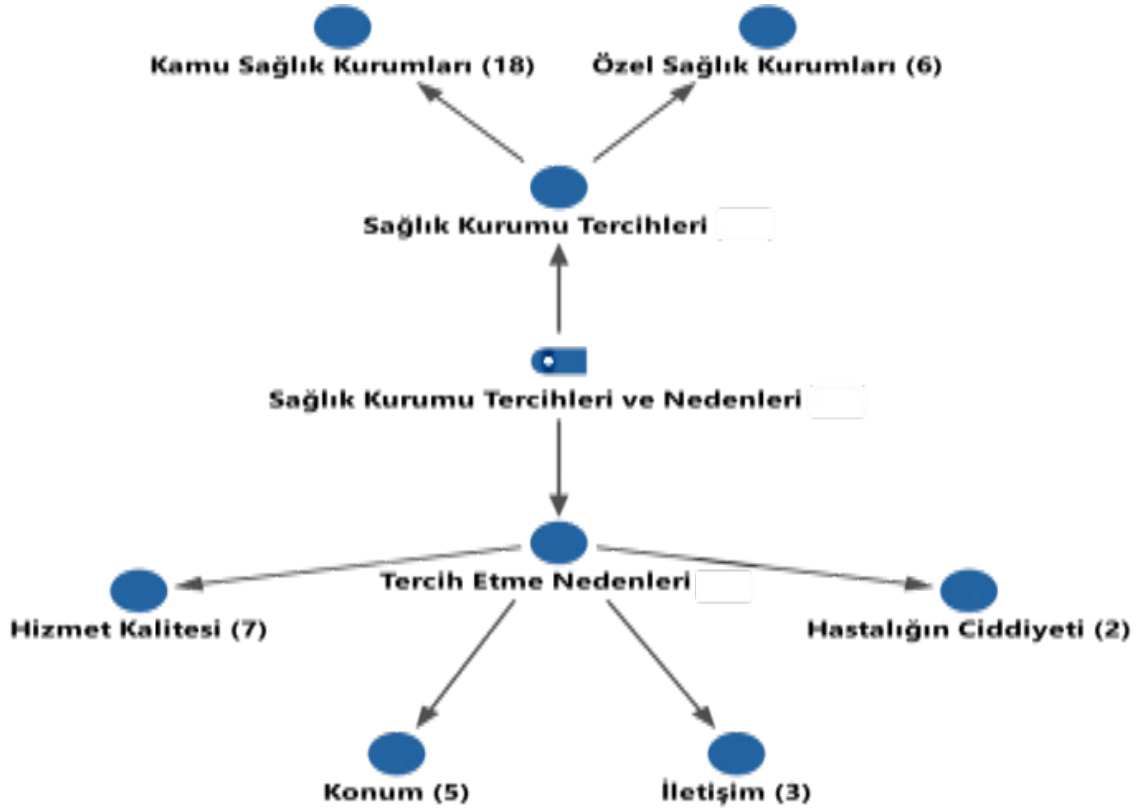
Kamu Sağlık Kurumları (18)

Özel Sağlık Kurumları (6)

Sağlık Kurumu Tercihleri

Sağlık Kurumu Tercihleri ve Nedenleri

Tercih Etme Nedenleri

Hizmet Kalitesi (7)

Hastalığın Ciddiyeti (2)

Konum (5)

İletişim (3)